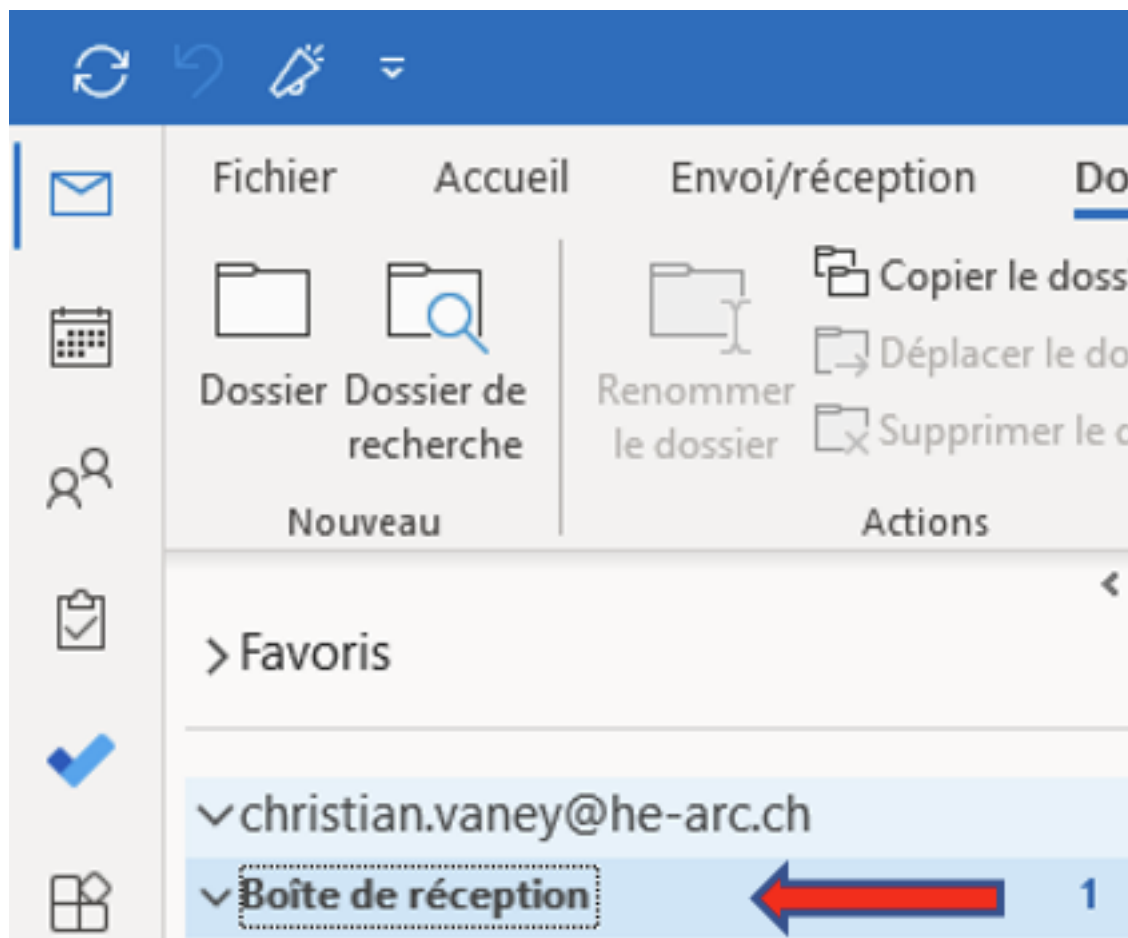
Fichier Accueil Envoi/réception Do

Dossier Dossier de recherche

Nouveau

Renommer le dossier

Copier le doss

Déplacer le do

Supprimer le c

Actions

> Favoris

christian.vaney@he-arc.ch

Boîte de réception 1